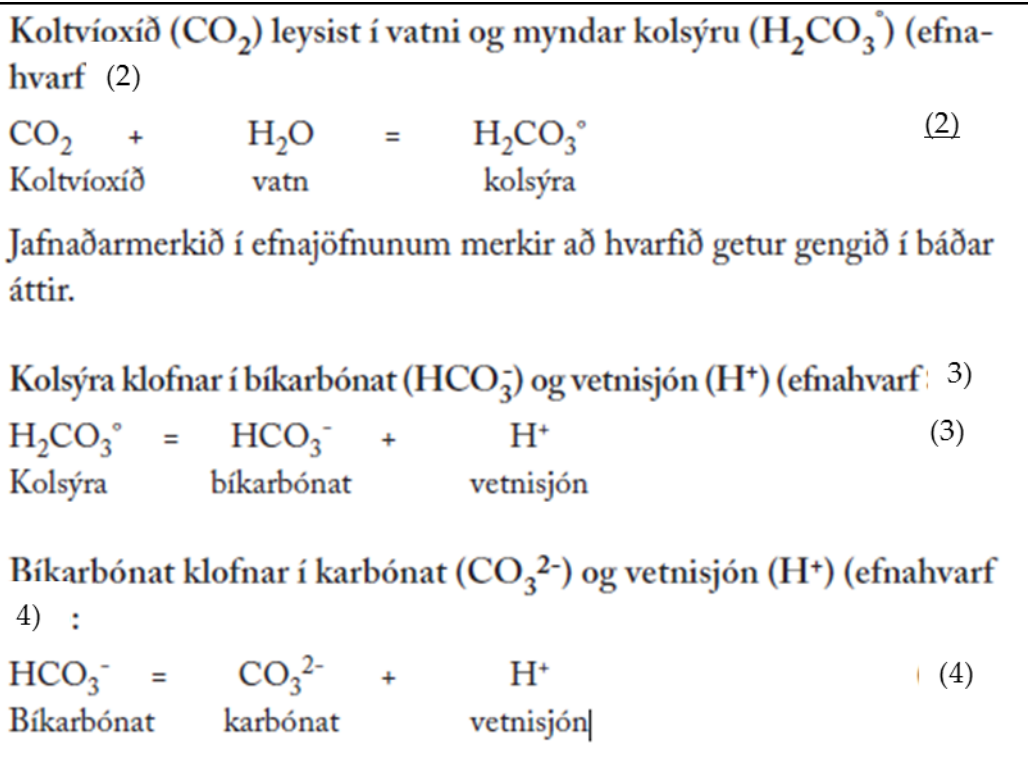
Koltvíoxíð ($CO_2$) leysist í vatni og myndar kolsýru ($H_2CO_3^{\circ}$) (efnahvarf (2)

$CO_2$ + $H_2O$ = $H_2CO_3^{\circ}$ (2)
Koltvíoxíð vatn kolsýra

Jafnaðarmerkið í efnajöfnunum merkir að hvarfið getur gengið í báðar áttir.

Kolsýra klofnar í bíkarbónat ($HCO_3^-$) og vetnisjón ($H^+$) (efnahvarf 3)

$H_2CO_3^{\circ}$ = $HCO_3^-$ + $H^+$ (3)
Kolsýra bíkarbónat vetnisjón

Bíkarbónat klofnar í karbónat ($CO_3^{2-}$) og vetnisjón ($H^+$) (efnahvarf 4) :

$HCO_3^-$ = $CO_3^{2-}$ + $H^+$ (4)
Bíkarbónat karbónat vetnisjón